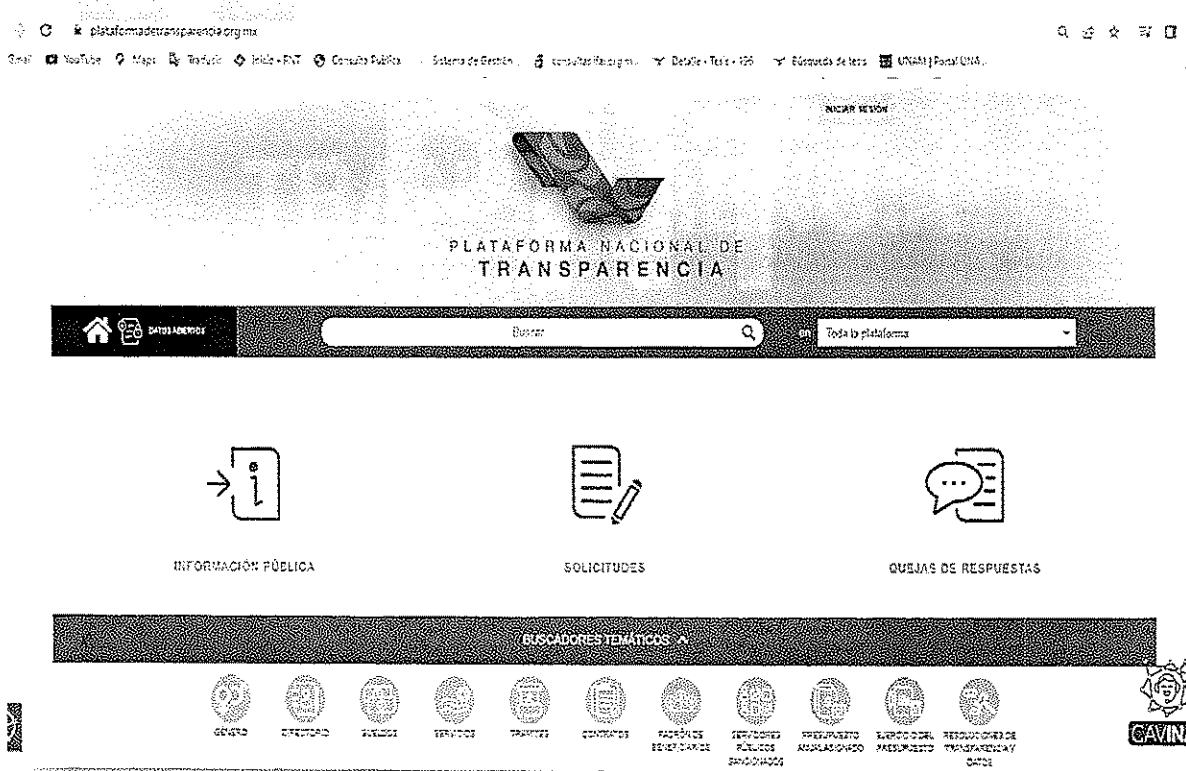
plataformadetransparencia.org.mx

Gmail YouTube Maps Traducir Inicio - PNT Consulta Pública Sistema de Gestión consultas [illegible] Detalle - Tesis - 155 Búsqueda de tesis UNAM | Portal UNA...

INICIAR SESIÓN

PLATAFORMA NACIONAL DE TRANSPARENCIA

DATOS ABIERTOS

Buscar

en Toda la plataforma

INFORMACIÓN PÚBLICA

SOLICITUDES

QUEJAS DE RESPUESTAS

BUSCADORES TEMÁTICOS

GÉNERO DIRECTORIO SUELDOS SERVICIOS TRÁMITES CONTRATOS PADRONES BENEFICIARIOS SERVIDORES PÚBLICOS SANCIONADOS PRESUPUESTO ANUAL ASIGNADO EJERCICIO DEL PRESUPUESTO RESOLUCIONES DE TRANSPARENCIA Y DATOS

CAVINA